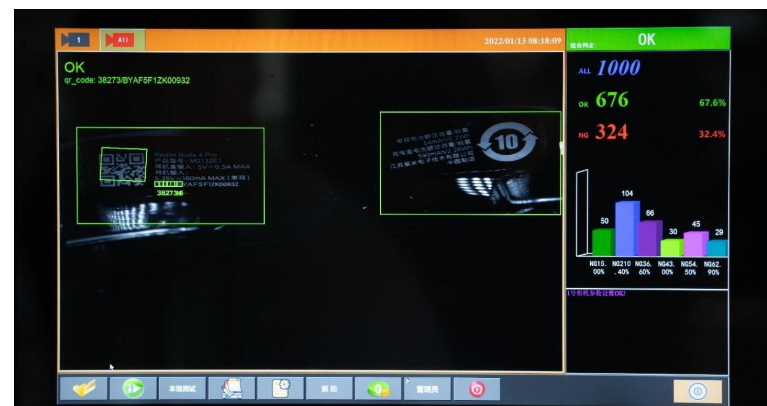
1
All
2022/01/13 08:18:09
OK
OK
qr_code: 38273/BYAF5F1ZK00932

Redmi Buds 4 Pro
产品型号：M2132E1
FAF5F1ZK00932
38273

10

ALL 1000
OK 676 67.6%
NG 324 32.4%

50
104
66
30
45
29

NG15.00%
NG210.40%
NG36.60%
NG43.00%
NG54.50%
NG62.90%

本地测试
退出
管理员